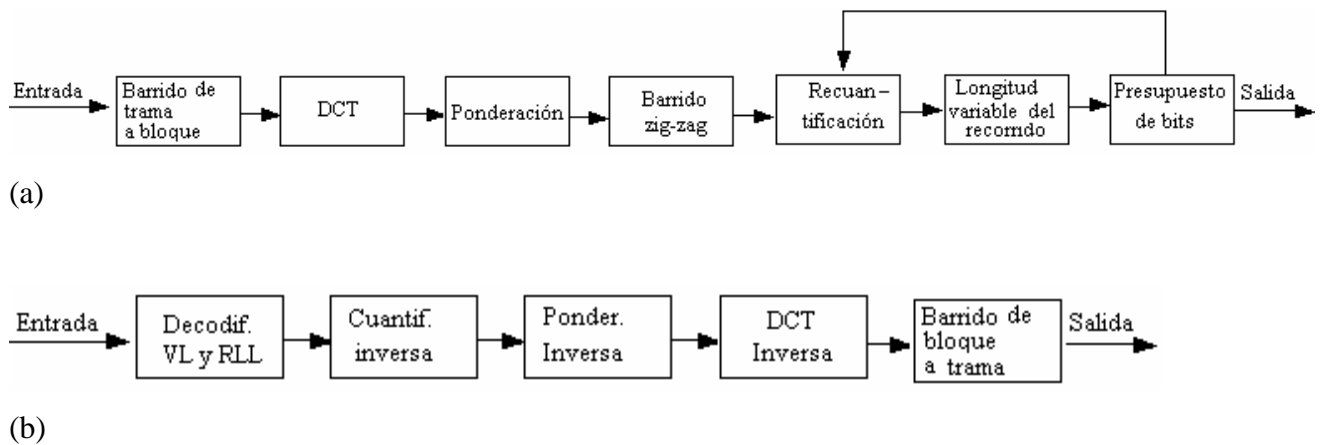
Entrada

Barrido de trama a bloque

DCT

Ponderación

Barrido zig-zag

Recuan-tificación

Longitud variable del recorrido

Presupuesto de bits

Salida

(a)

Entrada

Decodif. VL y RLL

Cuantif. inversa

Ponder. Inversa

DCT Inversa

Barrido de bloque a trama

Salida

(b)